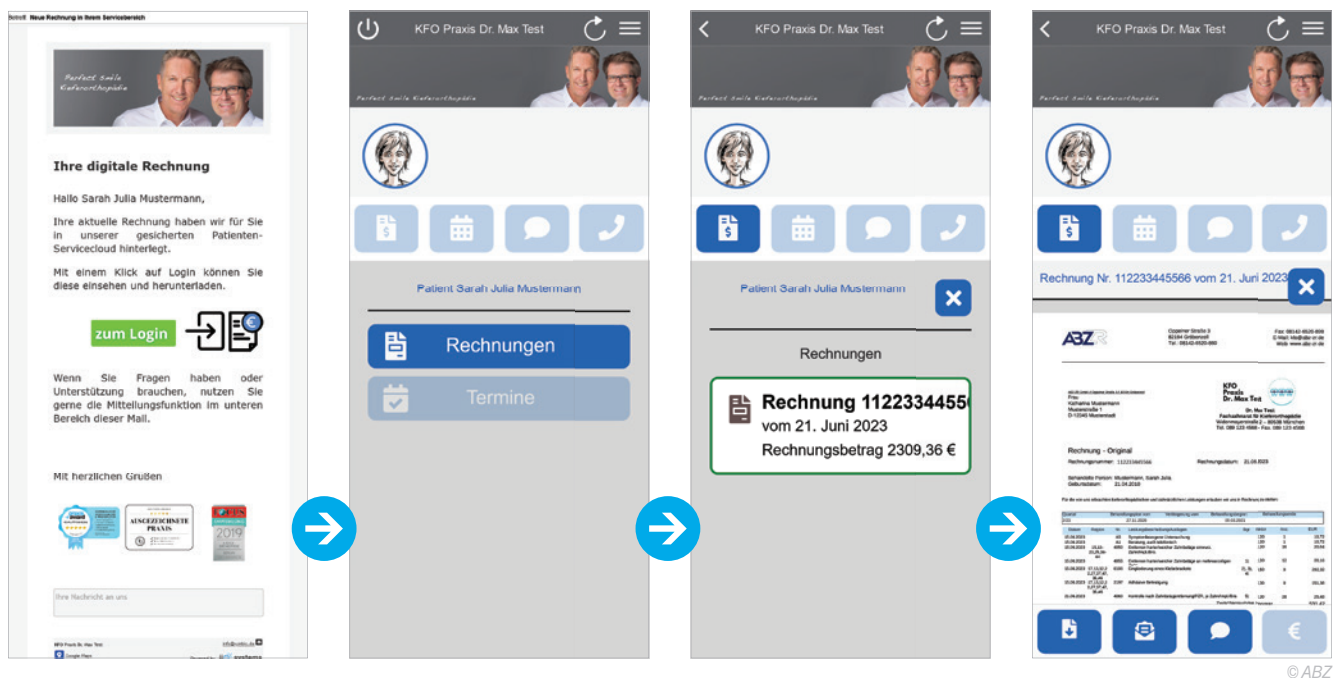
Betreff Neue Rechnung in Ihrem Servicebereich

Perfect Smile Kieferorthopädie

Ihre digitale Rechnung

Hallo Sarah Julia Mustermann,

Ihre aktuelle Rechnung haben wir für Sie in unserer gesicherten Patienten-Servicecloud hinterlegt.

Mit einem Klick auf Login können Sie diese einsehen und herunterladen.

zum Login

Wenn Sie Fragen haben oder Unterstützung brauchen, nutzen Sie gerne die Mitteilungsfunktion im unteren Bereich dieser Mail.

Mit herzlichen Grüßen

AUSGEZEICHNETE PRAXIS

2019

Ihre Nachricht an uns

KFO Praxis Dr. Max Test

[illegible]

KFO Praxis Dr. Max Test

Perfect Smile Kieferorthopädie

Patient Sarah Julia Mustermann

Rechnungen

Termine

KFO Praxis Dr. Max Test

Perfect Smile Kieferorthopädie

Patient Sarah Julia Mustermann

Rechnungen

Rechnung 1122334455

vom 21. Juni 2023

Rechnungsbetrag 2309,36 €

KFO Praxis Dr. Max Test

Perfect Smile Kieferorthopädie

Rechnung Nr. 112233445566 vom 21. Juni 2023

ABZ

KFO Praxis Dr. Max Test

Rechnung - Original

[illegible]

© ABZ